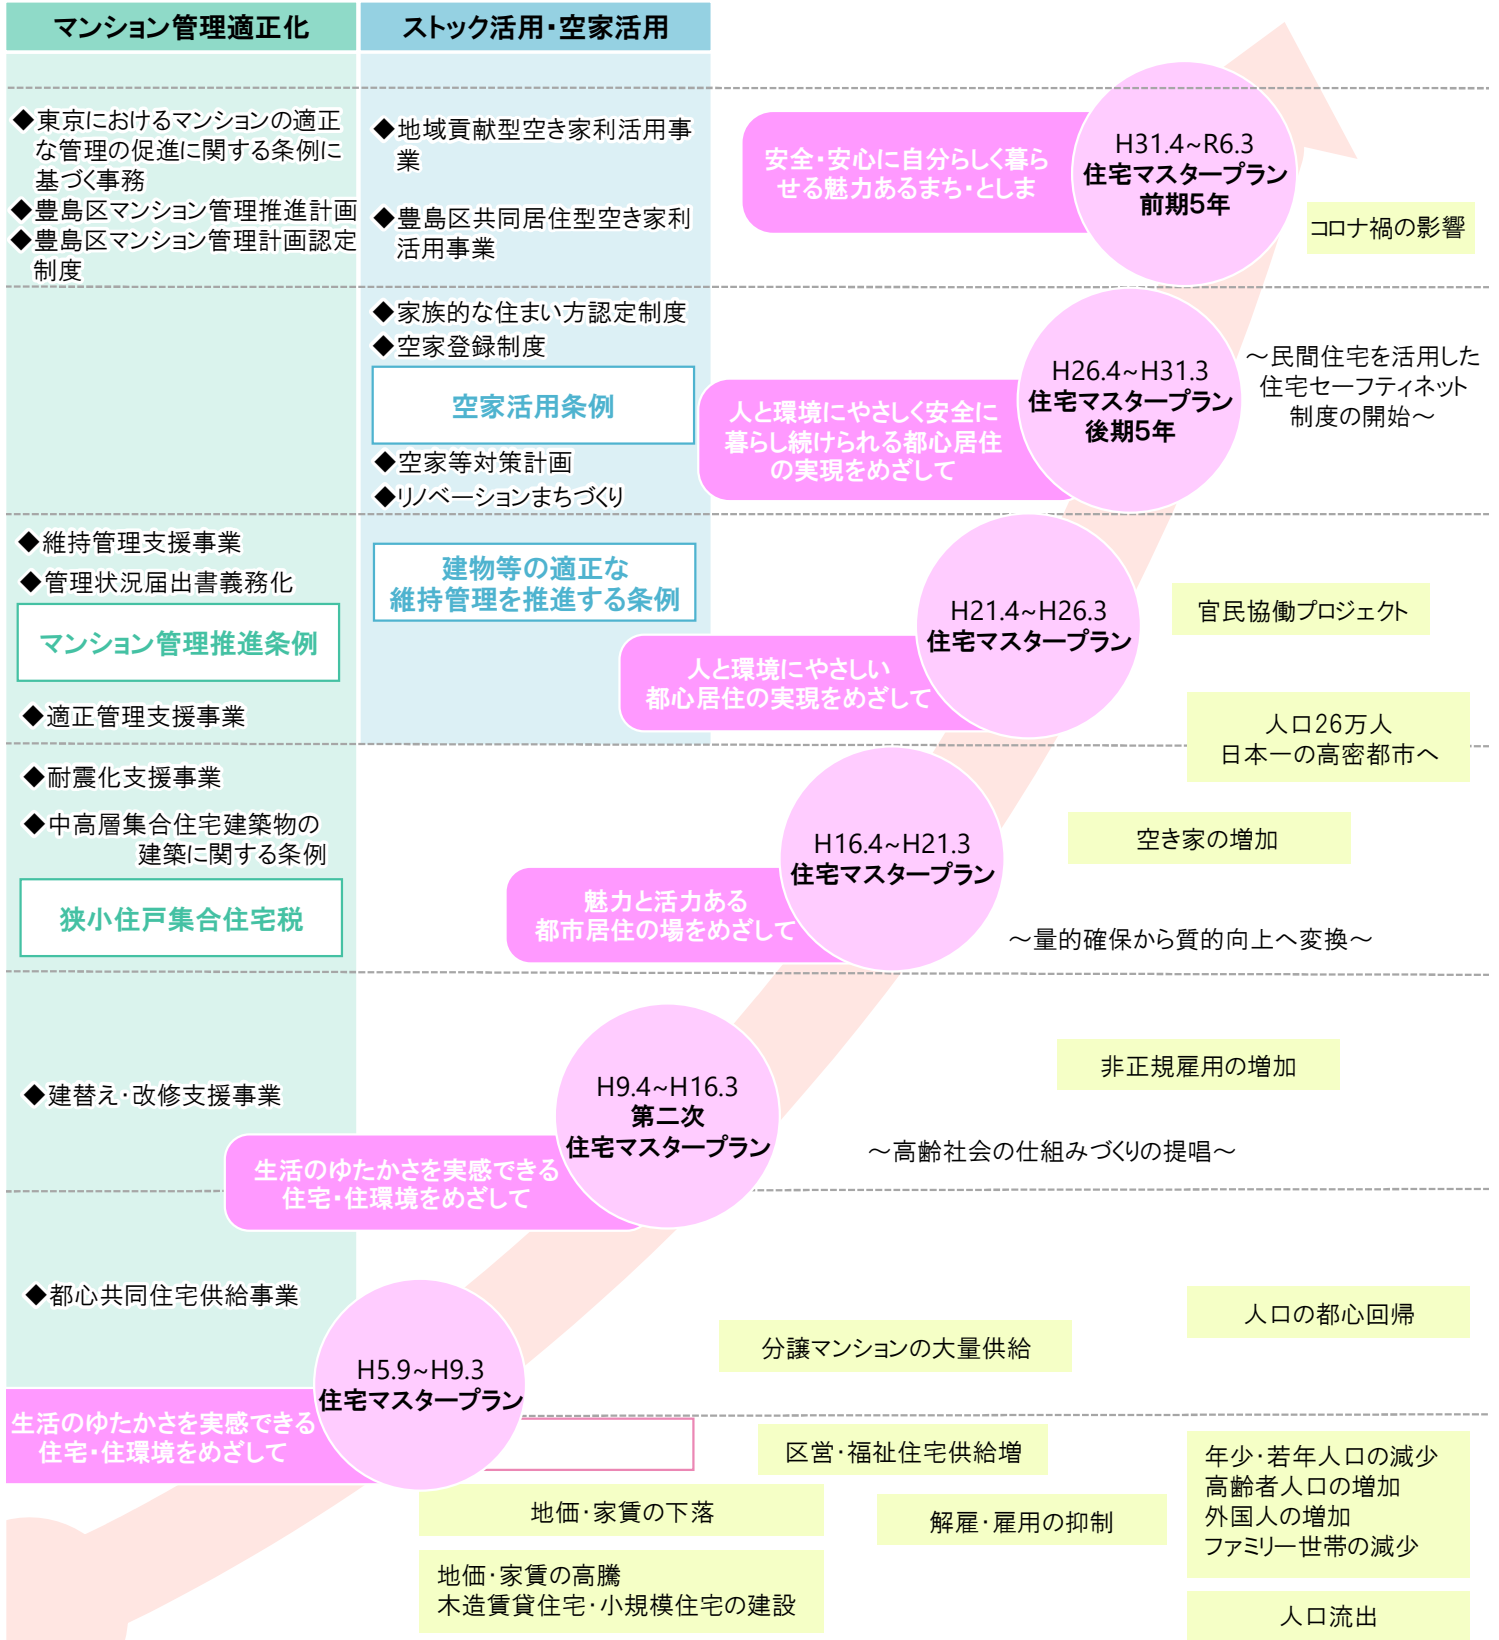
マンション管理適正化

ストック活用・空家活用

◆東京におけるマンションの適正な管理の促進に関する条例に基づく事務
◆豊島区マンション管理推進計画
◆豊島区マンション管理計画認定制度

◆地域貢献型空き家利活用事業

◆豊島区共同居住型空き家利活用事業

安全・安心に自分らしく暮らせる魅力あるまち・としま

H31.4~R6.3
住宅マスタープラン
前期5年

コロナ禍の影響

◆家族的な住まい方認定制度
◆空家登録制度

空家活用条例

◆空家等対策計画
◆リノベーションまちづくり

人と環境にやさしく安全に暮らし続けられる都心居住の実現をめざして

H26.4~H31.3
住宅マスタープラン
後期5年

～民間住宅を活用した住宅セーフティネット制度の開始～

◆維持管理支援事業
◆管理状況届出書義務化

マンション管理推進条例

◆適正管理支援事業

建物等の適正な維持管理を推進する条例

H21.4~H26.3
住宅マスタープラン

人と環境にやさしい都心居住の実現をめざして

官民協働プロジェクト

人口26万人
日本一の高密都市へ

◆耐震化支援事業

◆中高層集合住宅建築物の建築に関する条例

狭小住戸集合住宅税

H16.4~H21.3
住宅マスタープラン

魅力と活力ある都市居住の場をめざして

空き家の増加

～量的確保から質的向上へ変換～

◆建替え・改修支援事業

H9.4~H16.3
第二次
住宅マスタープラン

生活のゆたかさを実感できる住宅・住環境をめざして

非正規雇用の増加

～高齢社会の仕組みづくりの提唱～

◆都心共同住宅供給事業

H5.9~H9.3
住宅マスタープラン

生活のゆたかさを実感できる住宅・住環境をめざして

人口の都心回帰

分譲マンションの大量供給

区営・福祉住宅供給増

年少・若年人口の減少
高齢者人口の増加
外国人の増加
ファミリー世帯の減少

地価・家賃の下落

解雇・雇用の抑制

地価・家賃の高騰
木造賃貸住宅・小規模住宅の建設

人口流出